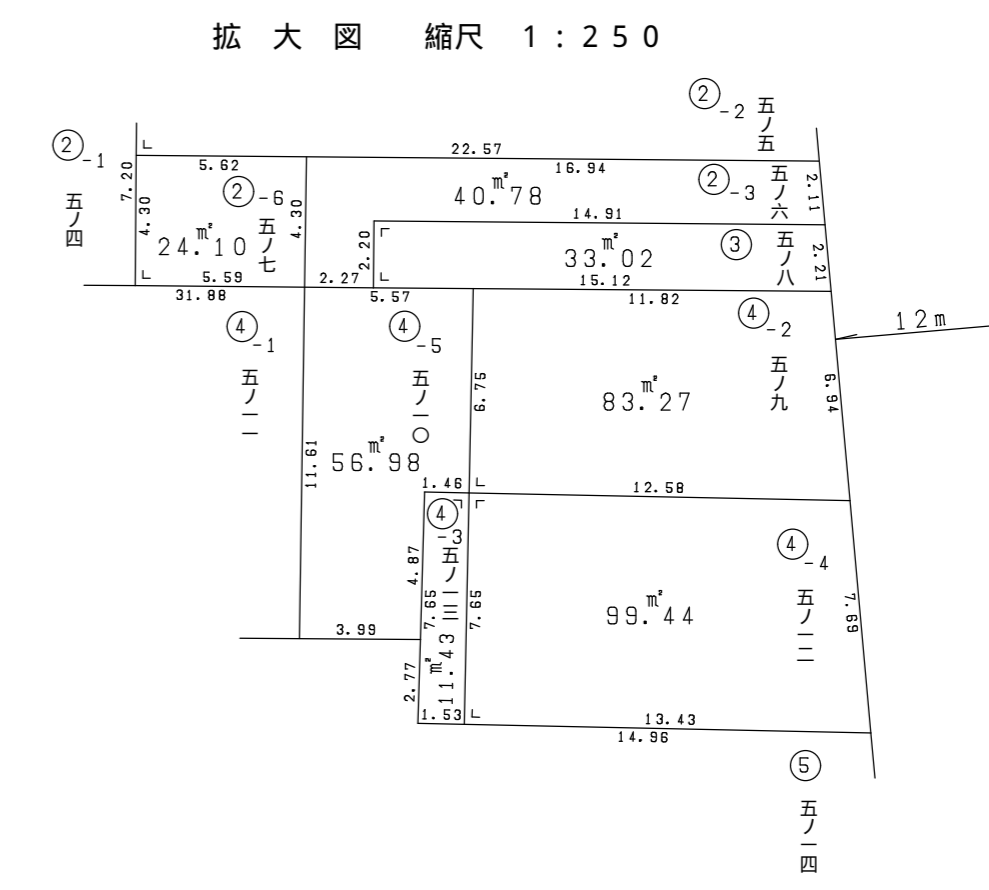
拡 大 図　縮尺 1：250

②-2 五ノ五
②-1 五ノ四
7.20
5.62
22.57
16.94
②-6 五ノ七
4.30
4.30
24.10㎡
40.78㎡
②-3 五ノ六
2.11
14.91
2.20
33.02㎡
③ 五ノ八
2.21
5.59
2.27
15.12
31.88
5.57
11.82
④-1 五ノ一一
④-5 五ノ一〇
④-2 五ノ九
12m
6.75
83.27㎡
6.94
11.61
56.98㎡
1.46
12.58
④-3 五ノ一三
④-4 五ノ一二
4.87
7.65
7.65
99.44㎡
7.69
3.99
11.43㎡
2.77
1.53
13.43
14.96
⑤ 五ノ一四